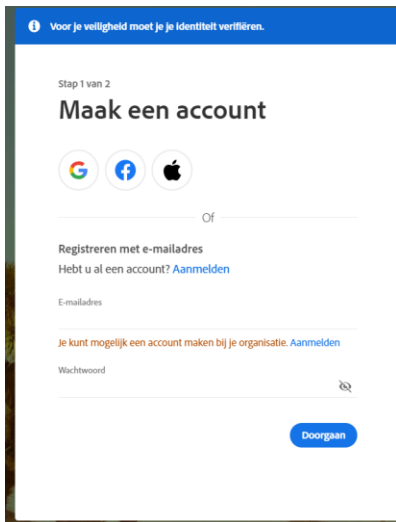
Voor je veiligheid moet je je identiteit verifiëren.

Stap 1 van 2

Maak een account

Of

Registreren met e-mailadres

Hebt u al een account? Aanmelden

E-mailadres

Je kunt mogelijk een account maken bij je organisatie. Aanmelden

Wachtwoord

Doorgaan